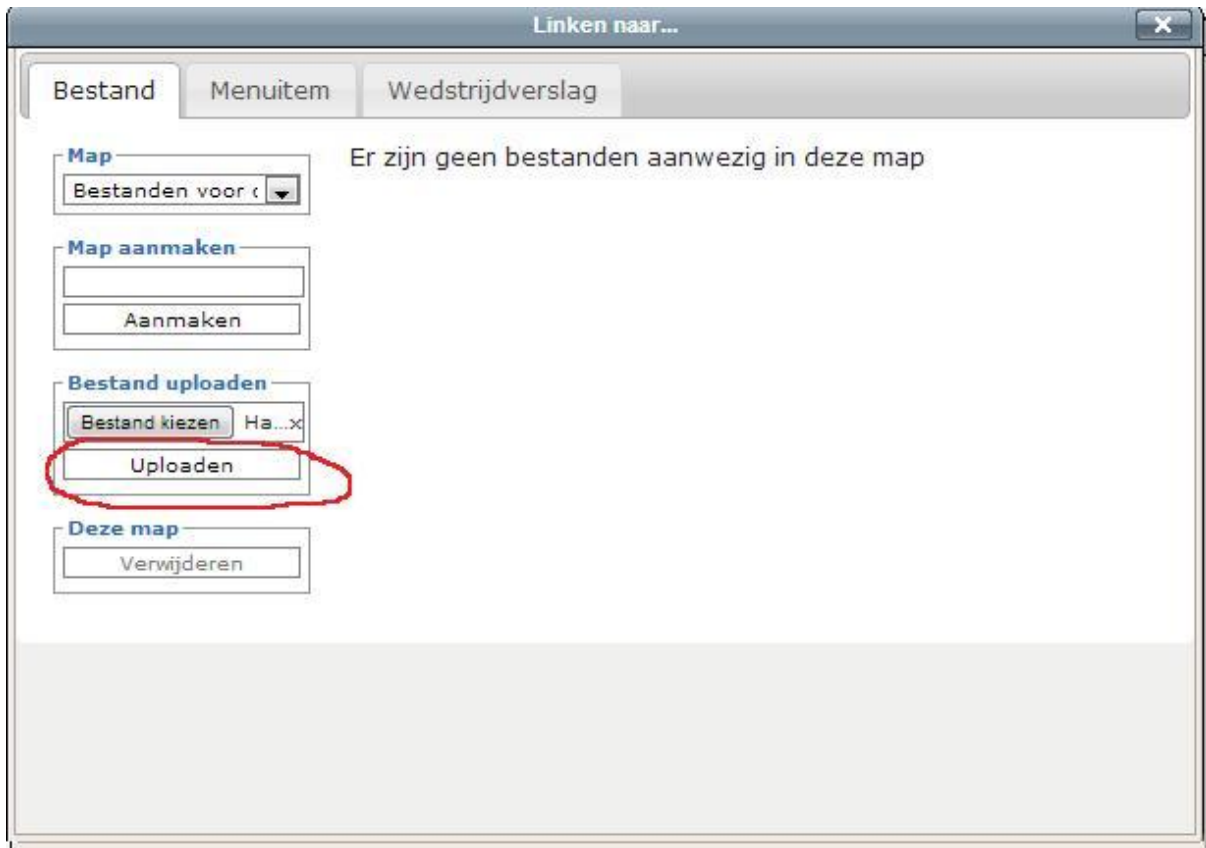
Linken naar...

Bestand
Menuitem
Wedstrijdverslag

Map
Bestanden voor (

Er zijn geen bestanden aanwezig in deze map

Map aanmaken
Aanmaken

Bestand uploaden
Bestand kiezen Ha...x
Uploaden

Deze map
Verwijderen